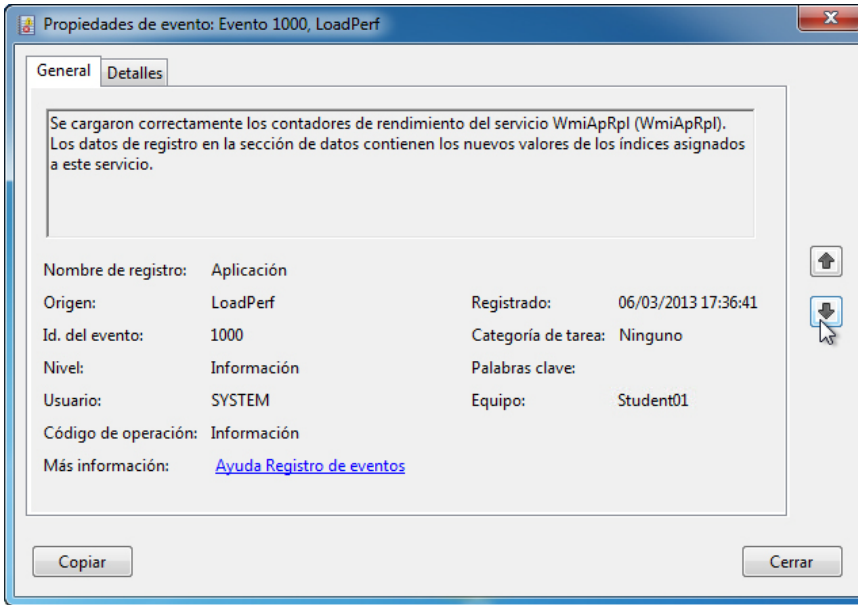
Propiedades de evento: Evento 1000, LoadPerf

General Detalles

Se cargaron correctamente los contadores de rendimiento del servicio WmiApRpl (WmiApRpl). Los datos de registro en la sección de datos contienen los nuevos valores de los índices asignados a este servicio.

Nombre de registro: Aplicación
Origen: LoadPerf
Registrado: 06/03/2013 17:36:41
Id. del evento: 1000
Categoría de tarea: Ninguno
Nivel: Información
Palabras clave:
Usuario: SYSTEM
Equipo: Student01
Código de operación: Información
Más información: Ayuda Registro de eventos

Copiar

Cerrar